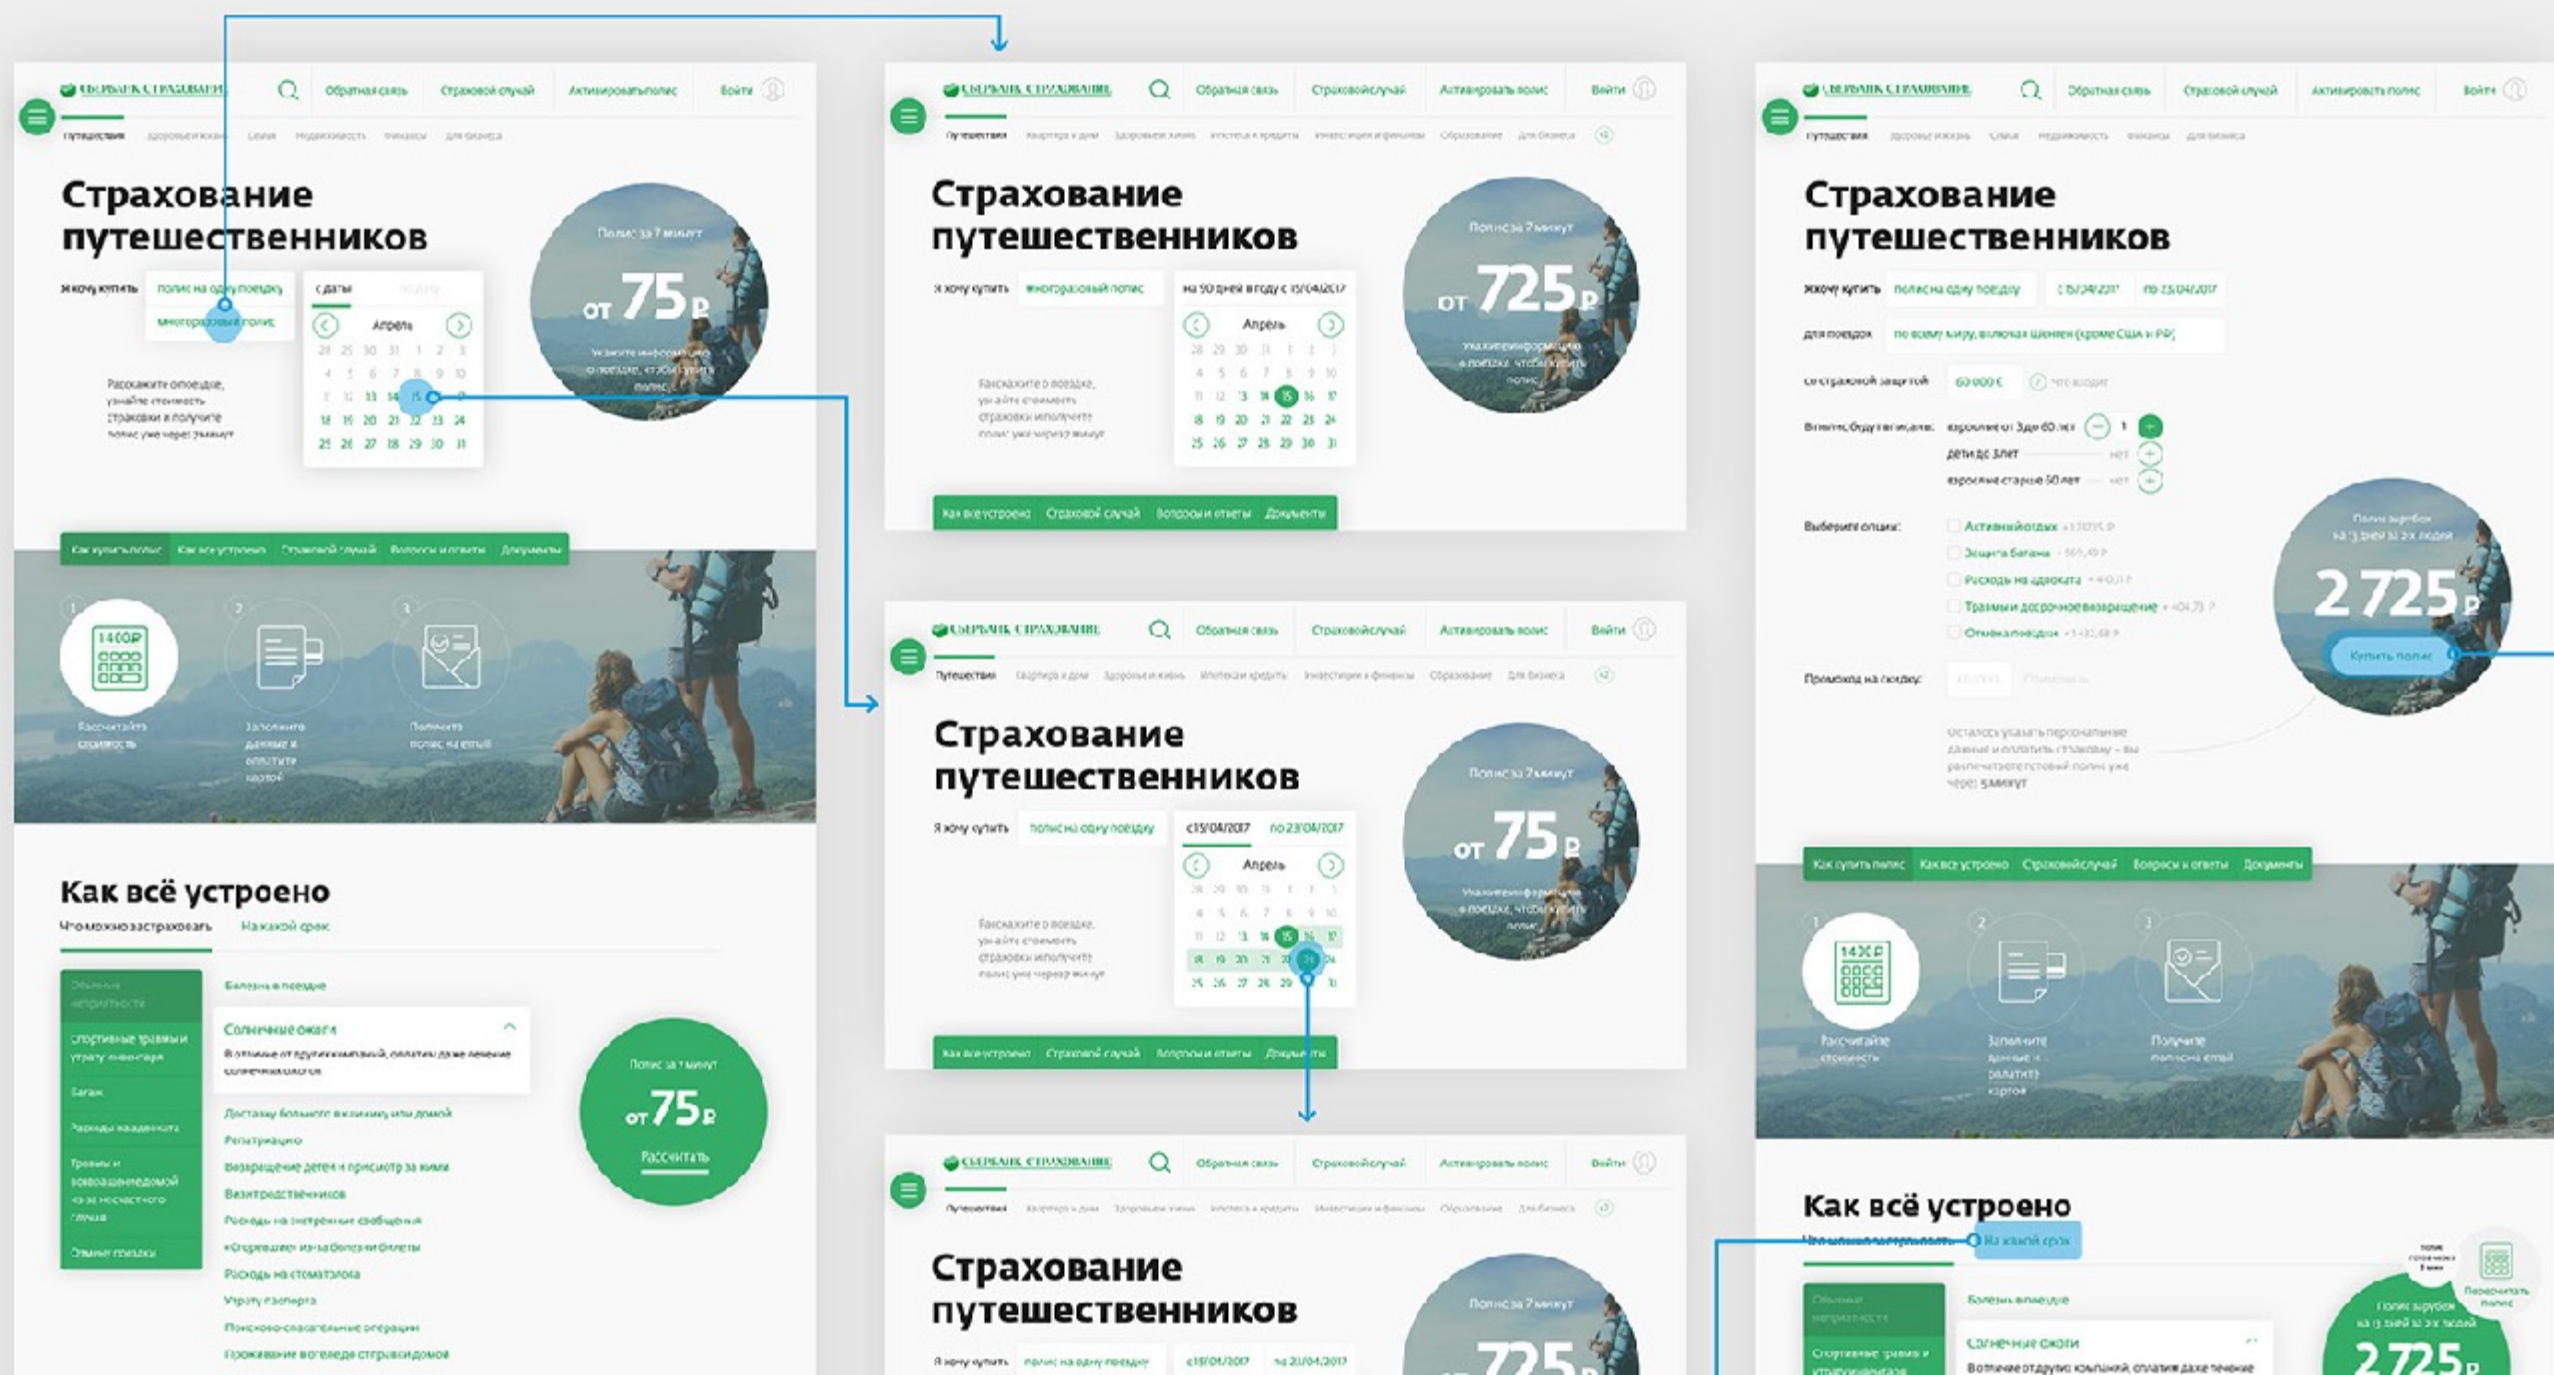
СБЕРБАНК СТРАХОВАНИЕ Обратная связь Страховой случай Активировать полис Войти

Путешествия

Страхование путешественников

Я хочу купить полис на одну поездку
многоразовый полис

с даты

Апрель

28 29 30 31 1 2 3
4 5 6 7 8 9 10
11 12 13 14 15 16 17
18 19 20 21 22 23 24
25 26 27 28 29 30 31

Расскажите о поездке, узнайте стоимость страховки и получите полис уже через 7 минут

Полис за 7 минут
от 75 ₽

Как купить полис Как всё устроено Страховой случай Вопросы и ответы Документы

1 1400₽ Рассчитайте стоимость
2 Заполните данные и оплатите картой
3 Получите полис на email

Как всё устроено

Что можно застраховать На какой срок

Болезнь в поездке

Солнечные ожоги

Доставку больного в клинику или домой
Репатриацию
Возвращение детей и присмотр за ними
Визит родственников
Расходы на экстренные сообщения
Расходы на стоматолога
Утрату паспорта
Поисково-спасательные операции

Полис за 7 минут
от 75 ₽
Рассчитать

СБЕРБАНК СТРАХОВАНИЕ Обратная связь Страховой случай Активировать полис Войти

Страхование путешественников

Я хочу купить многоразовый полис

на 90 дней в году с 15/04/2017

Апрель

Полис за 7 минут
от 725 ₽

Как всё устроено Страховой случай Вопросы и ответы Документы

СБЕРБАНК СТРАХОВАНИЕ Обратная связь Страховой случай Активировать полис Войти

Путешествия

Страхование путешественников

Я хочу купить полис на одну поездку
с 15/04/2017 по 23/04/2017

Апрель

Полис за 7 минут
от 75 ₽

Как всё устроено Страховой случай Вопросы и ответы Документы

СБЕРБАНК СТРАХОВАНИЕ Обратная связь Страховой случай Активировать полис Войти

Страхование путешественников

Я хочу купить полис на одну поездку с 15/04/2017 по 23/04/2017

725 ₽

СБЕРБАНК СТРАХОВАНИЕ Обратная связь Страховой случай Активировать полис Войти

Путешествия

Страхование путешественников

Я хочу купить полис на одну поездку с 15/04/2017 по 23/04/2017
для поездок по всему миру, включая Шенген (кроме США и РФ)
со страховой защитой 60 000 € Что входит

Взрослые от 3 до 60 лет 1
дети до 3 лет нет
взрослые старше 60 лет нет

Выберите опции:
Активный отдых
Защита багажа
Расходы на адвоката
Травмы и досрочное возвращение
Отмена поездки

Промокод на скидку:

Осталось указать персональные данные и оплатить страховку — вы распечатаете готовый полис уже через 5 минут

2 725 ₽
Купить полис

Как купить полис Как всё устроено Страховой случай Вопросы и ответы Документы

1 14X₽ Рассчитайте стоимость
2 Заполните данные и оплатите картой
3 Получите полис на email

Как всё устроено

На какой срок

Болезнь в поездке

Солнечные ожоги

2 725 ₽

Пересчитать полис